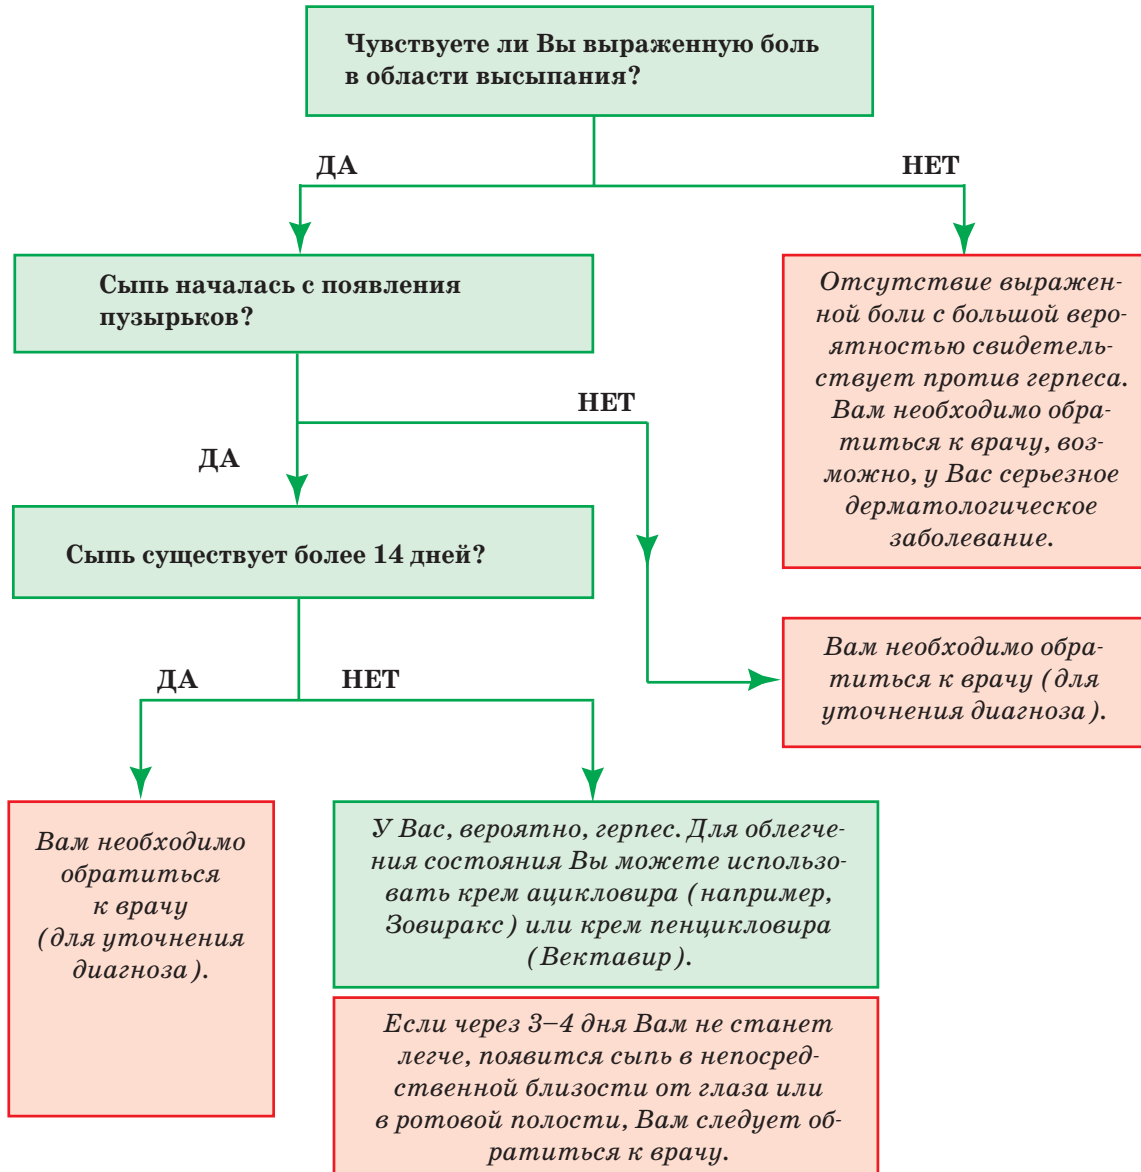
Чувствуете ли Вы выраженную боль в области высыпания?

ДА

НЕТ

Отсутствие выраженной боли с большой вероятностью свидетельствует против герпеса. Вам необходимо обратиться к врачу, возможно, у Вас серьезное дерматологическое заболевание.

Сыпь началась с появления пузырьков?

НЕТ

ДА

Сыпь существует более 14 дней?

Вам необходимо обратиться к врачу (для уточнения диагноза).

ДА

НЕТ

Вам необходимо обратиться к врачу (для уточнения диагноза).

У Вас, вероятно, герпес. Для облегчения состояния Вы можете использовать крем ацикловира (например, Зовиракс) или крем пенцикловира (Вектавир).

Если через 3–4 дня Вам не станет легче, появится сыпь в непосредственной близости от глаза или в ротовой полости, Вам следует обратиться к врачу.